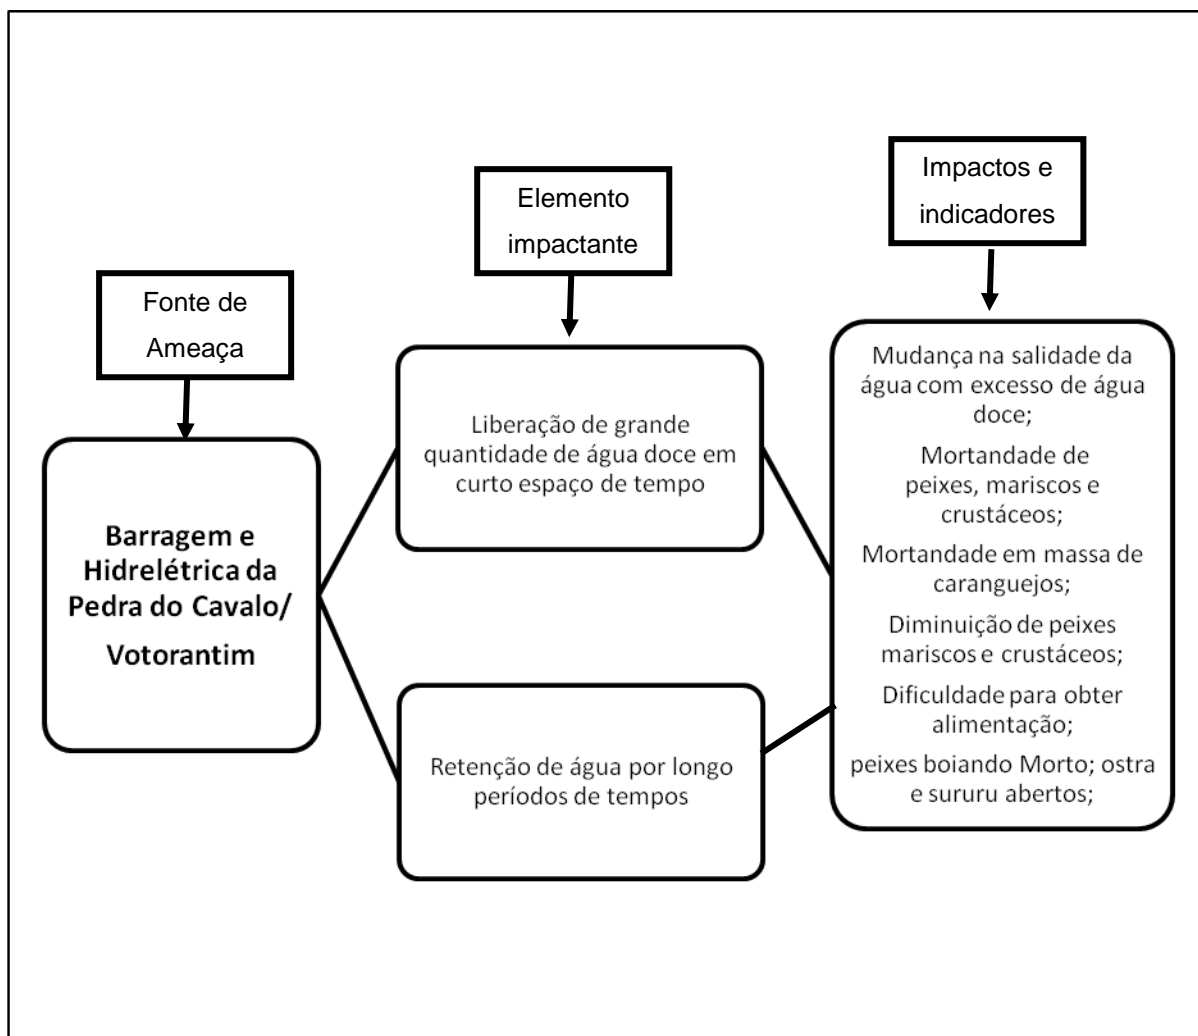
Impactos e indicadores

Elemento impactante

Fonte de Ameaça

Barragem e Hidrelétrica da Pedra do Cavalo/ Votorantim

Liberação de grande quantidade de água doce em curto espaço de tempo

Retenção de água por longo períodos de tempos

Mudança na salidade da água com excesso de água doce;

Mortandade de peixes, mariscos e crustáceos;

Mortandade em massa de caranguejos;

Diminuição de peixes mariscos e crustáceos;

Dificuldade para obter alimentação;

peixes boiando Morto; ostra e sururu abertos;